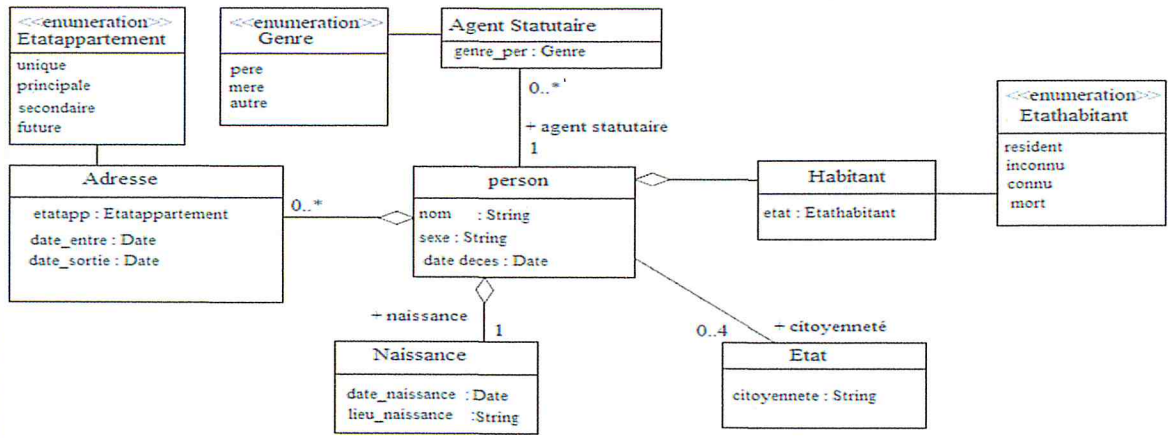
<<enumeration>>
Etatappartement

unique
principale
secondaire
future

<<enumeration>>
Genre

pere
mere
autre

Agent Statutaire

genre_per : Genre

0..*

+ agent statutaire
1

<<enumeration>>
Etathabitant

resident
inconnu
connu
mort

Adresse

etatapp : Etatappartement
date_entre : Date
date_sortie : Date

0..*

person

nom : String
sexe : String
date deces : Date

Habitant

etat : Etathabitant

+ naissance
1

0..4
+ citoyenneté

Naissance

date_naissance : Date
lieu_naissance : String

Etat

citoyennete : String